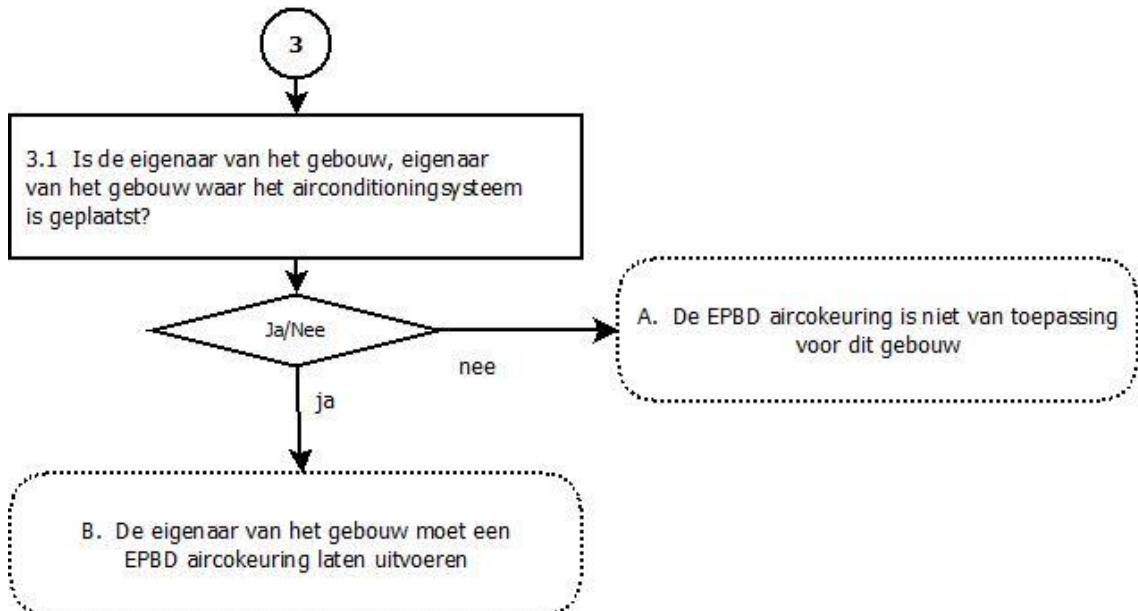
3

3.1 Is de eigenaar van het gebouw, eigenaar van het gebouw waar het airconditioningsysteem is geplaatst?

Ja/Nee

nee

A. De EPBD aircokeuring is niet van toepassing voor dit gebouw

ja

B. De eigenaar van het gebouw moet een EPBD aircokeuring laten uitvoeren